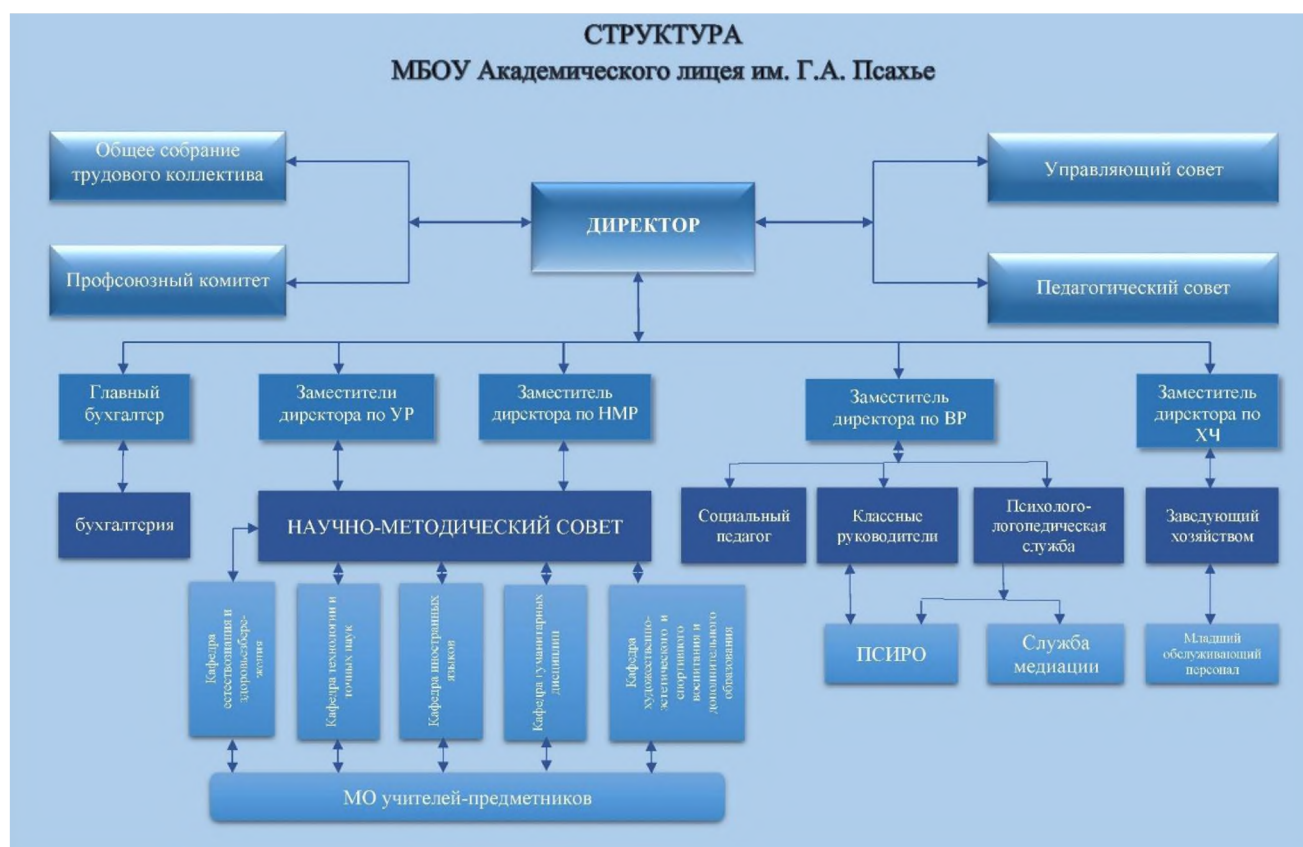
СТРУКТУРА
МБОУ Академического лицея им. Г.А. Псахье

Общее собрание трудового коллектива

Профсоюзный комитет

ДИРЕКТОР

Управляющий совет

Педагогический совет

Главный бухгалтер

бухгалтерия

Заместители директора по УР

Заместитель директора по НМР

НАУЧНО-МЕТОДИЧЕСКИЙ СОВЕТ

Кафедра естествознания и здоровьесбережения

Кафедра технологии и точных наук

Кафедра иностранных языков

Кафедра гуманитарных дисциплин

Кафедра художественно-эстетического и спортивного воспитания и дополнительного образования

МО учителей-предметников

Заместитель директора по ВР

Социальный педагог

Классные руководители

Психолого-логопедическая служба

ПСИРО

Служба медиации

Заместитель директора по ХЧ

Заведующий хозяйством

Младший обслуживающий персонал